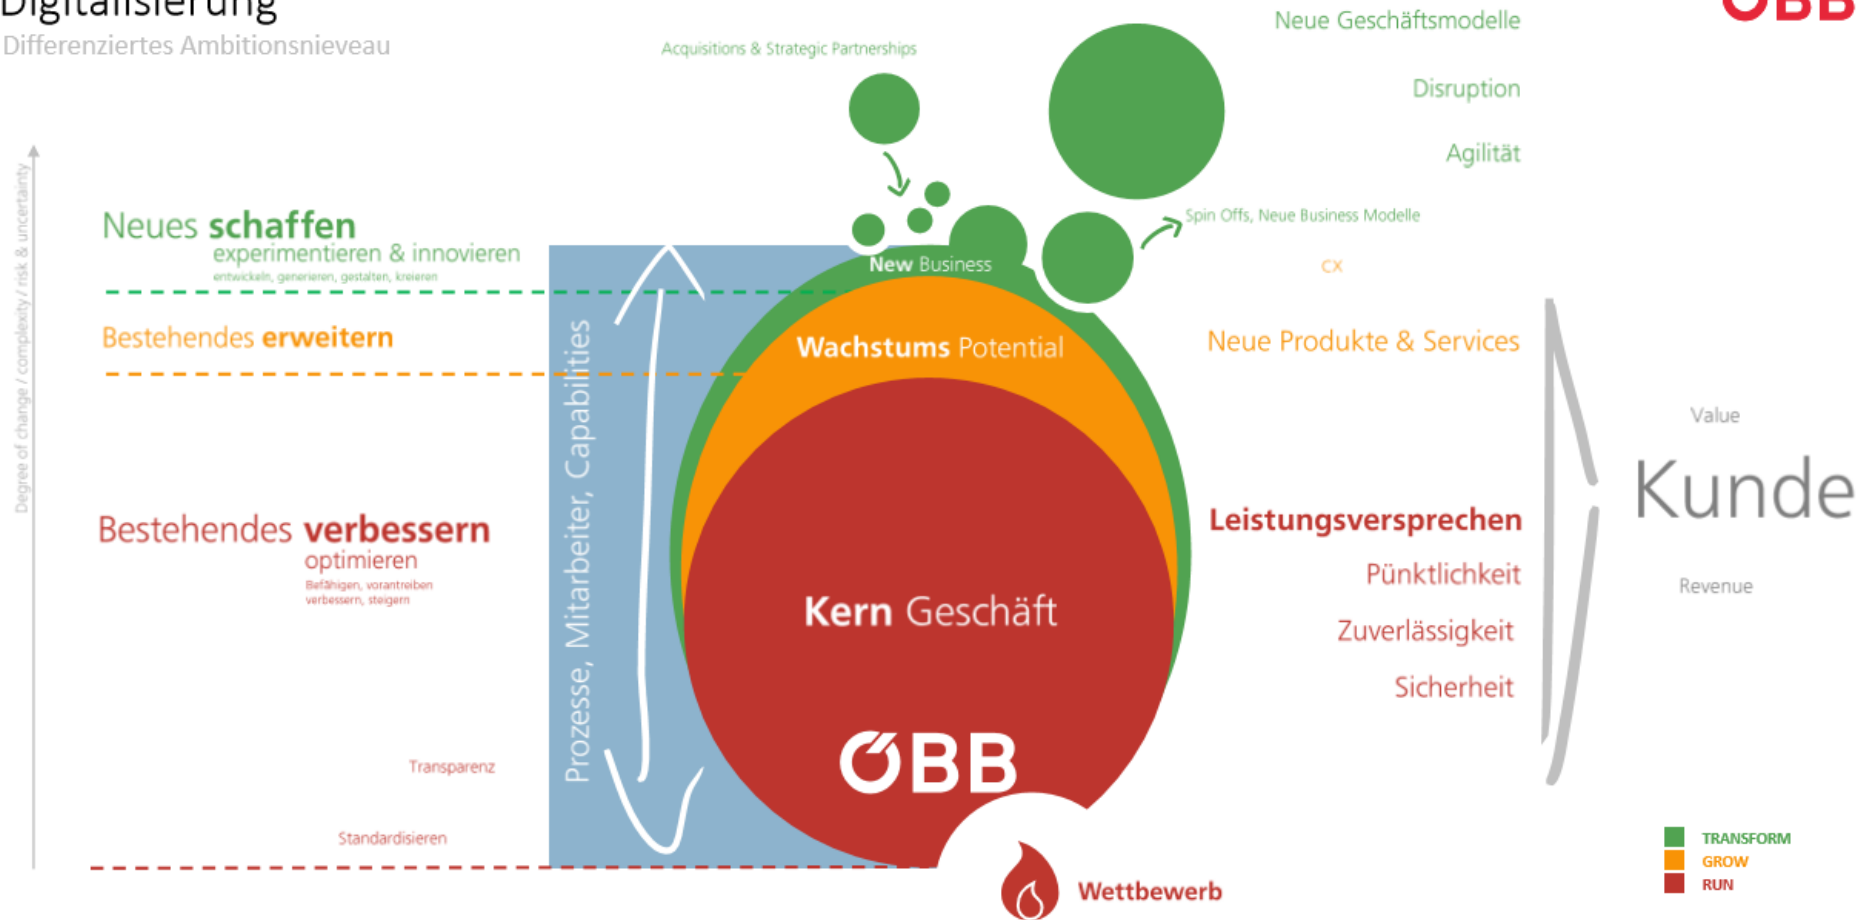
Digitalisierung
Differenziertes Ambitionsnieveau

ÖBB

Acquisitions & Strategic Partnerships

Neue Geschäftsmodelle

Disruption

Agilität

Spin Offs, Neue Business Modelle

CX

Degree of change / complexity / risk & uncertainty

Neues schaffen
experimentieren & innovieren
entwickeln, generieren, gestalten, kreieren

Bestehendes erweitern

Bestehendes verbessern
optimieren
Befähigen, vorantreiben verbessern, steigern

Transparenz

Standardisieren

Prozesse, Mitarbeiter, Capabilities

New Business

Wachstums Potential

Kern Geschäft

ÖBB

Wettbewerb

Neue Produkte & Services

Leistungsversprechen

Pünktlichkeit

Zuverlässigkeit

Sicherheit

Value

Kunde

Revenue

TRANSFORM
GROW
RUN